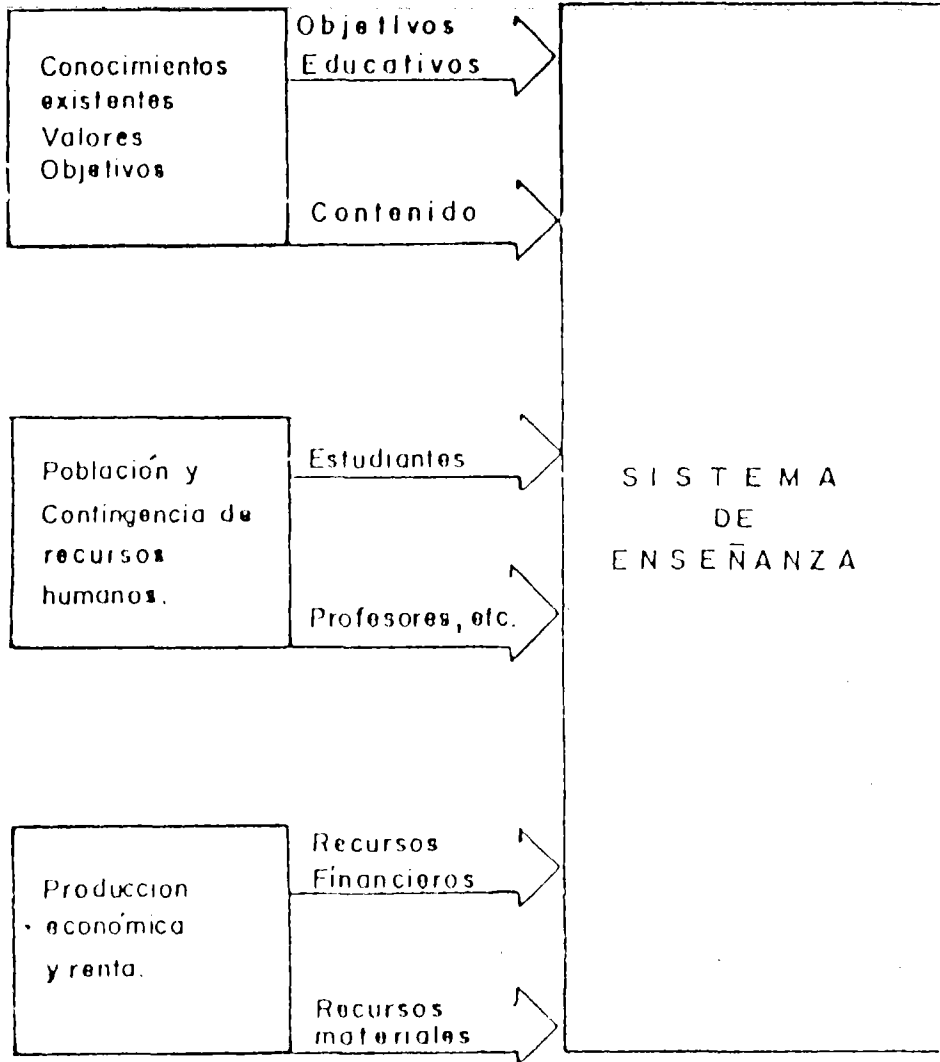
Conocimientos existentes Valores Objetivos

Objetivos Educativos

Contenido

Población y Contingencia de recursos humanos.

Estudiantes

Profesores, etc.

Produccion económica y renta.

Recursos Financieros

Recursos materiales

SISTEMA DE ENSEÑANZA